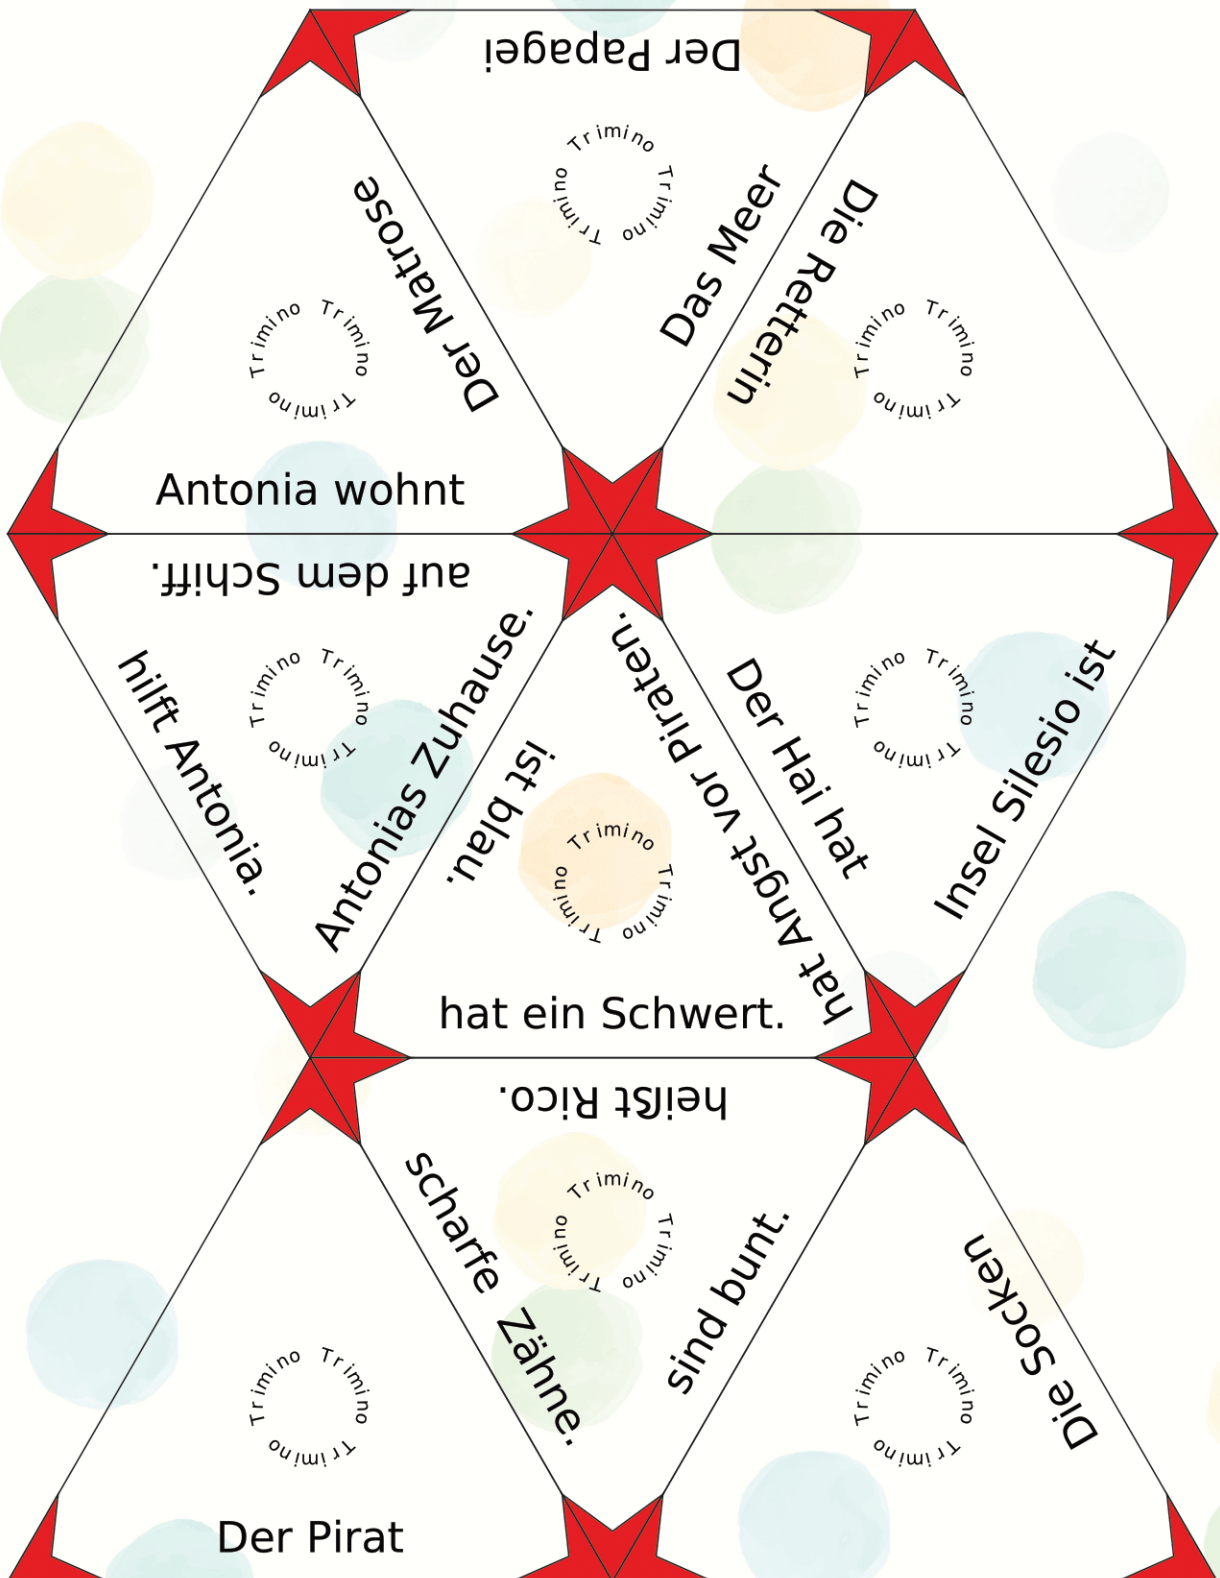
Der Papagei

Trimino Trimino Trimino

Der Matrose

Trimino Trimino Trimino

Antonia wohnt

Das Meer

Die Retterin

Trimino Trimino Trimino

auf dem Schiff.

hilft Antonia.

Trimino Trimino Trimino

Antonias Zuhause.

ist blau.

Trimino Trimino Trimino

hat Angst vor Piraten.

hat ein Schwert.

Der Hai hat

Trimino Trimino Trimino

Insel Silesio ist

heißt Rico.

scharfe Zähne.

Trimino Trimino Trimino

sind bunt.

Trimino Trimino Trimino

Der Pirat

Die Socken

Trimino Trimino Trimino